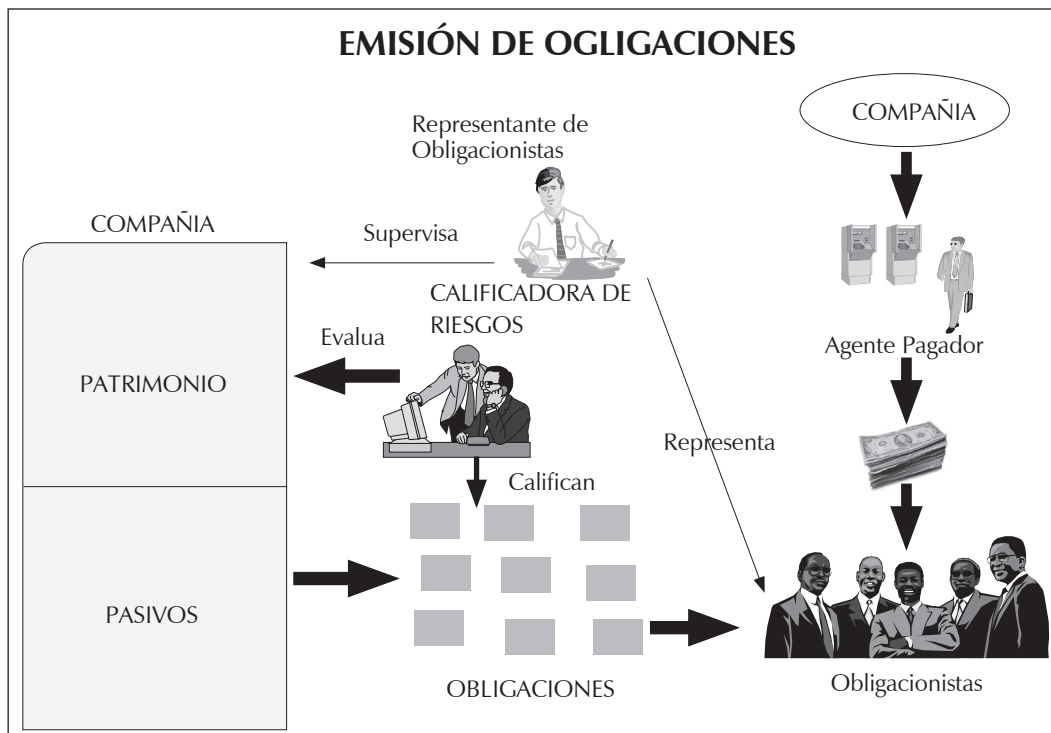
EMISIÓN DE OGLIGACIONES

Representante de Obligacionistas

COMPAÑIA

COMPAÑIA

Supervisa

CALIFICADORA DE RIESGOS

Evalua

Agente Pagador

PATRIMONIO

Representa

Califican

PASIVOS

OBLIGACIONES

Obligacionistas